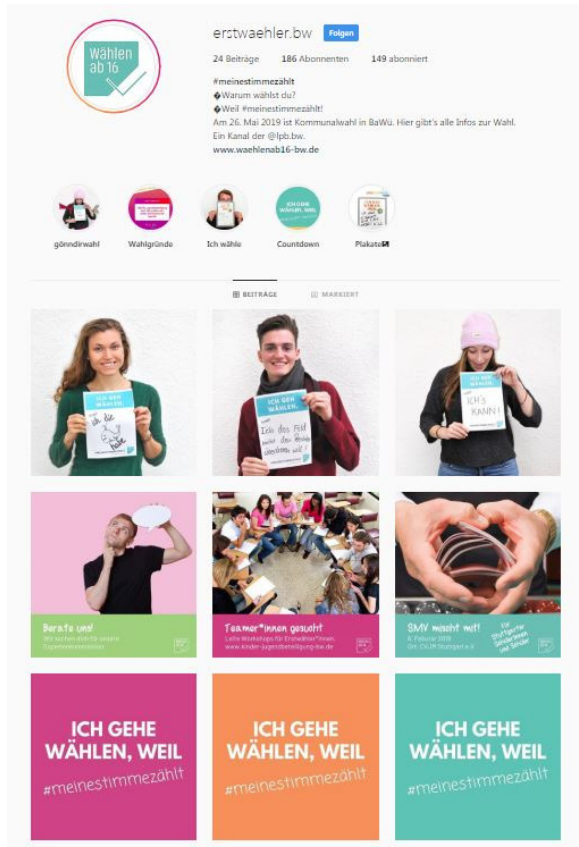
Wählen ab 16

erstwaehler.bw Folgen

24 Beiträge 186 Abonnenten 149 abonniert

#meinestimmezählt
�Warum wählst du?
�Weil #meinestimmezählt!
Am 26. Mai 2019 ist Kommunalwahl in BaWü. Hier gibt's alle Infos zur Wahl.
Ein Kanal der @lpb.bw.
www.waehlenab16-bw.de

gönndirwahl Wahlgründe Ich wähle Countdown Plakate

BEITRÄGE MARKIERT

ICH GEH WÄHLEN, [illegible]

ICH GEH WÄHLEN, Ich das Feld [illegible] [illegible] will!

ICH GEH WÄHLEN, ICH'S KANN!

Berate uns!
Wir suchen dich für unsere Expertenkommission

Teamer*innen gesucht!
Leite Workshops für Erstwähler*innen
www.kinder-jugendbeteiligung-bw.de

SMV macht mit!
9. Februar 2019
Ort: CVJM Stuttgart e.V.
Für Stuttgarter Schülerinnen und Schüler

ICH GEHE WÄHLEN, WEIL #meinestimmezählt

ICH GEHE WÄHLEN, WEIL #meinestimmezählt

ICH GEHE WÄHLEN, WEIL #meinestimmezählt